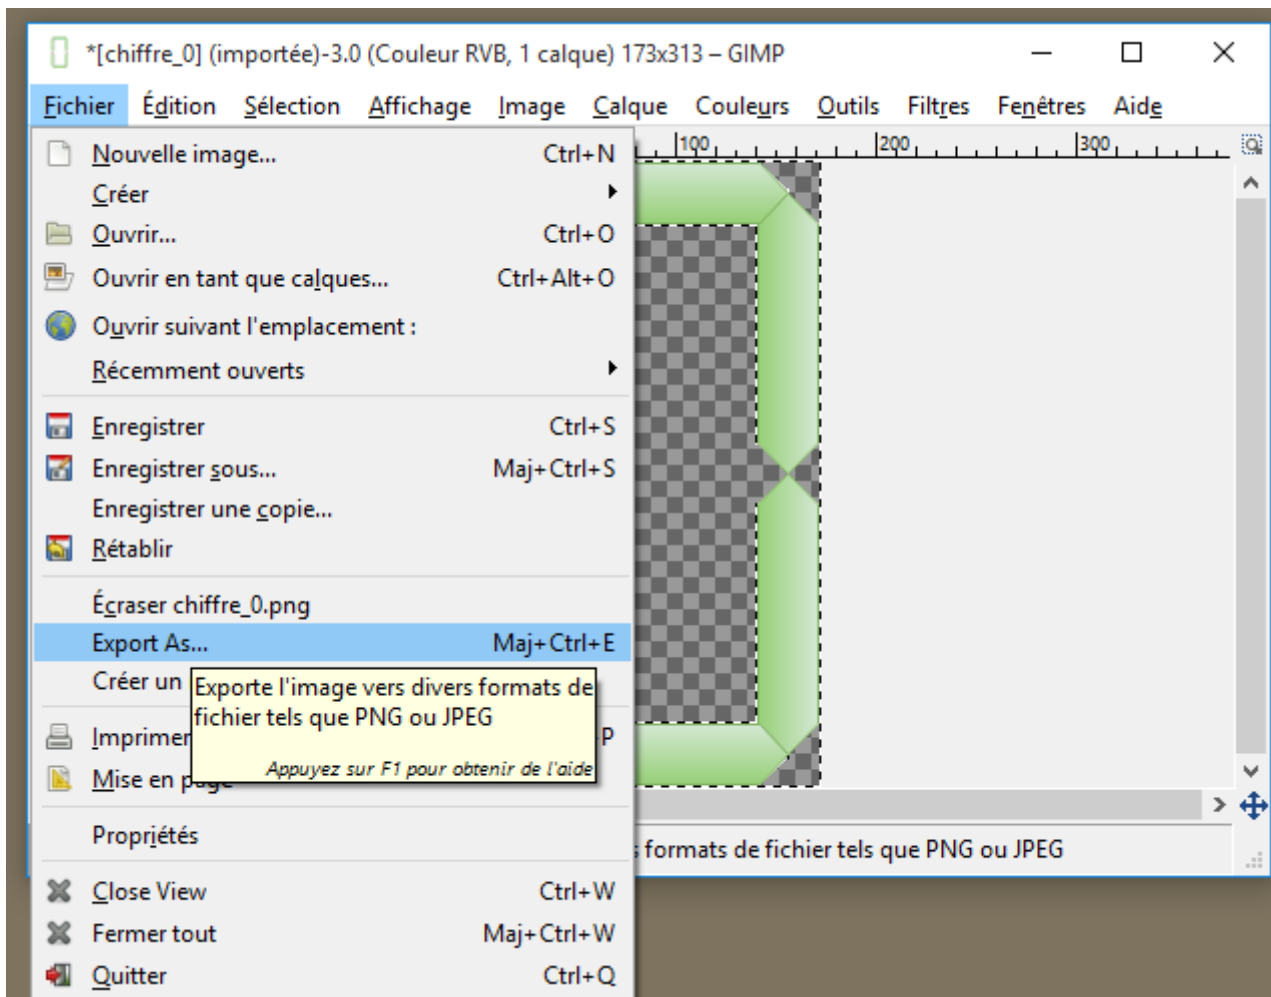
*[chiffre_0] (importée)-3.0 (Couleur RVB, 1 calque) 173x313 – GIMP

Fichier Édition Sélection Affichage Image Calque Couleurs Outils Filtres Fenêtres Aide

100 200 300

Nouvelle image... Ctrl+N
Créer
Ouvrir... Ctrl+O
Ouvrir en tant que calques... Ctrl+Alt+O
Ouvrir suivant l'emplacement :
Récemment ouverts

Enregistrer Ctrl+S
Enregistrer sous... Maj+Ctrl+S
Enregistrer une copie...
Rétablir

Écraser chiffre_0.png
Export As... Maj+Ctrl+E
Créer un

Imprimer P
Mise en page

Exporte l'image vers divers formats de fichier tels que PNG ou JPEG

Appuyez sur F1 pour obtenir de l'aide

Propriétés

Close View Ctrl+W
Fermer tout Maj+Ctrl+W
Quitter Ctrl+Q

formats de fichier tels que PNG ou JPEG